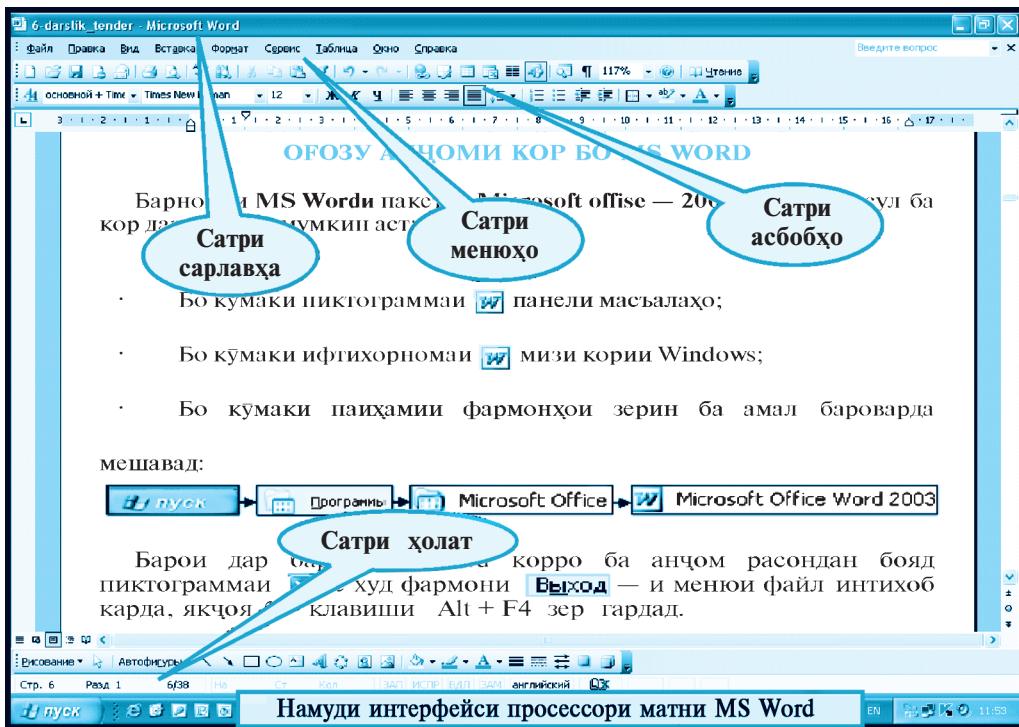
6-darstik_tender - Microsoft Word

Файл Правка Вид Вставка Формат Сервис Таблица Окно Справка

Введите вопрос

117%

Чтение

основной + Time Times New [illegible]man 12

ОFОЗУ А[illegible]ҶОМИ КОР БО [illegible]S WORD

Барно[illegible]и MS Wordи пакет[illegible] Microsoft offise — 200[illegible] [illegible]ғул ба кор да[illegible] мумкин аст:

Сатри сарлавҳа

Сатри менюҳо

Сатри асбобҳо

· Бо кӯмаки пиктограммаи панели масъалаҳо;

· Бо кӯмаки ифтихорномаи мизи кории Windows;

· Бо кӯмаки паиҳамии фармонҳои зерин ба амал баровар­да мешавад:

пуск → Программы → Microsoft Office → Microsoft Office Word 2003

Сатри ҳолат

Барои дар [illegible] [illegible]а корро ба анҷом расондан бояд пиктограммаи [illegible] худ фармони Выход — и менюи файл интихоб карда, якҷоя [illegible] клавиши Alt + F4 зер гардад.

Рисование Автофигуры

Стр. 6 Разд 1 6/38 На Ст Кол ЗАП ИСПР ВДЛ ЗАМ английский

пуск

Намуди интерфейси просессори матни MS Word

EN 11:53